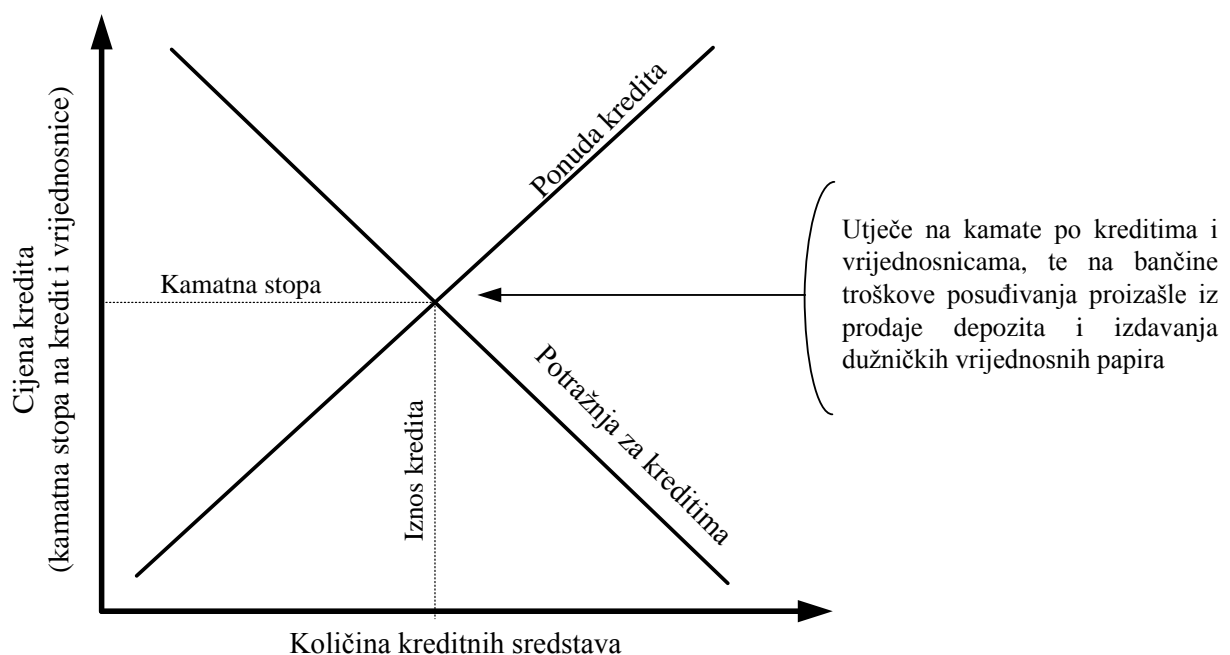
Cijena kredita
(kamatna stopa na kredit i vrijednosnice)

Ponuda kredita

Kamatna stopa

Utječe na kamate po kreditima i vrijednosnicama, te na bančine troškove posuđivanja proizašle iz prodaje depozita i izdavanja dužničkih vrijednosnih papira

Potražnja za kreditima

Iznos kredita

Količina kreditnih sredstava